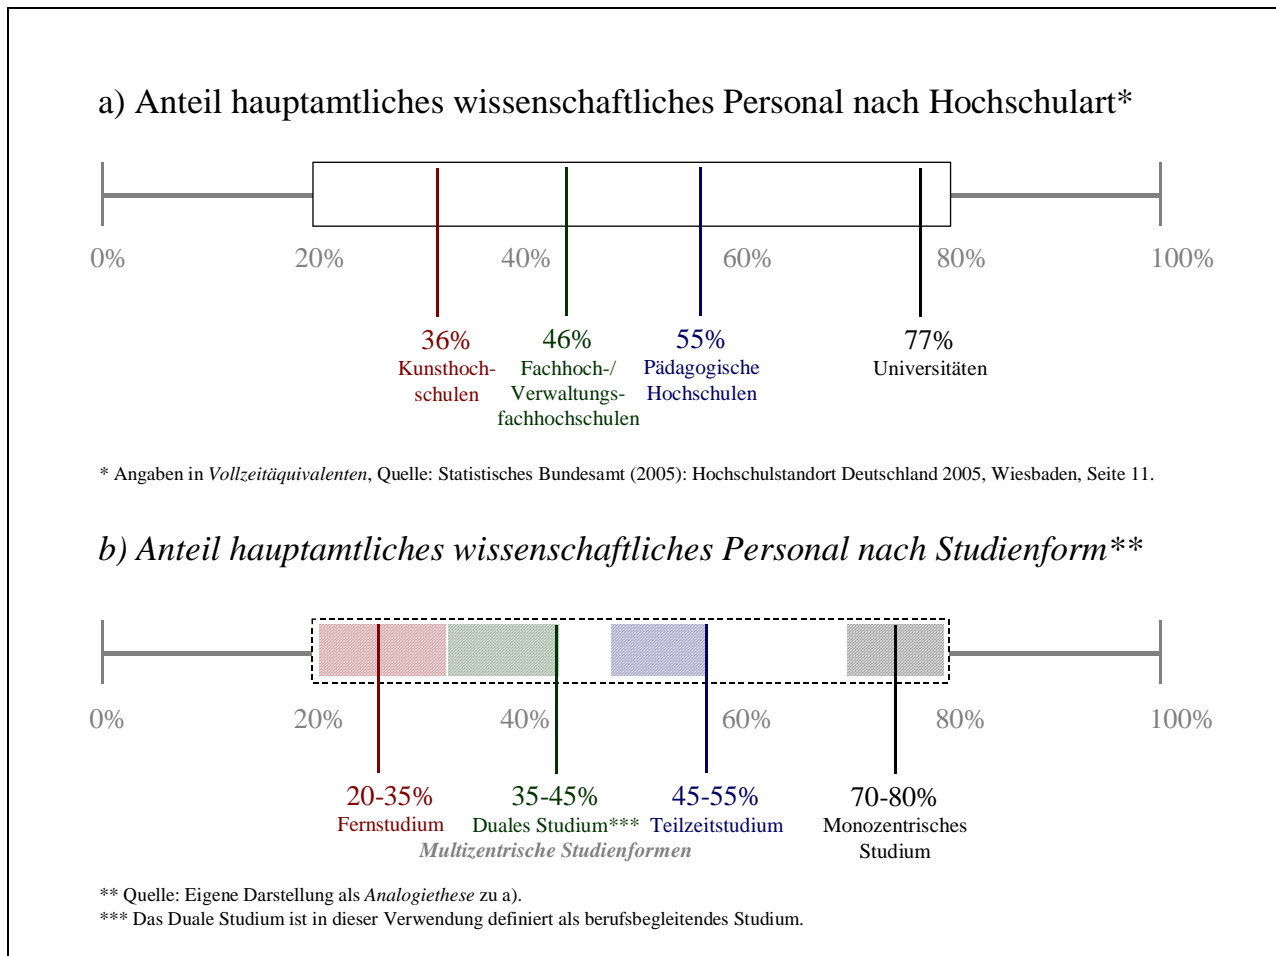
a) Anteil hauptamtliches wissenschaftliches Personal nach Hochschulart*

0% 20% 40% 60% 80% 100%

36%
Kunsthochschulen

46%
Fachhoch-/ Verwaltungsfachhochschulen

55%
Pädagogische Hochschulen

77%
Universitäten

* Angaben in *Vollzeitäquivalenten*, Quelle: Statistisches Bundesamt (2005): Hochschulstandort Deutschland 2005, Wiesbaden, Seite 11.

*b) Anteil hauptamtliches wissenschaftliches Personal nach Studienform***

0% 20% 40% 60% 80% 100%

20-35%
Fernstudium

35-45%
Duales Studium***

45-55%
Teilzeitstudium

Multizentrische Studienformen

70-80%
Monozentrisches Studium

** Quelle: Eigene Darstellung als *Analogiethese* zu a).
*** Das Duale Studium ist in dieser Verwendung definiert als berufsbegleitendes Studium.